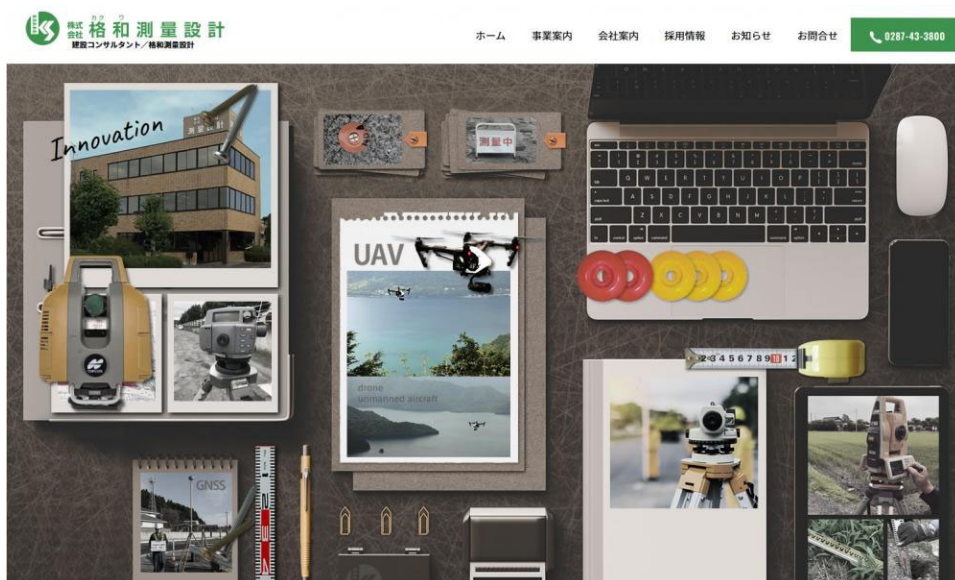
株式会社 カク ワ
格和測量設計
建設コンサルタント／格和測量設計

ホーム 事業案内 会社案内 採用情報 お知らせ お問合せ 0287-43-3800

Innovation

測量中

UAV

drone
unmanned aircraft

GNSS

2 3 4 5 6 7 8 9 10 1 2